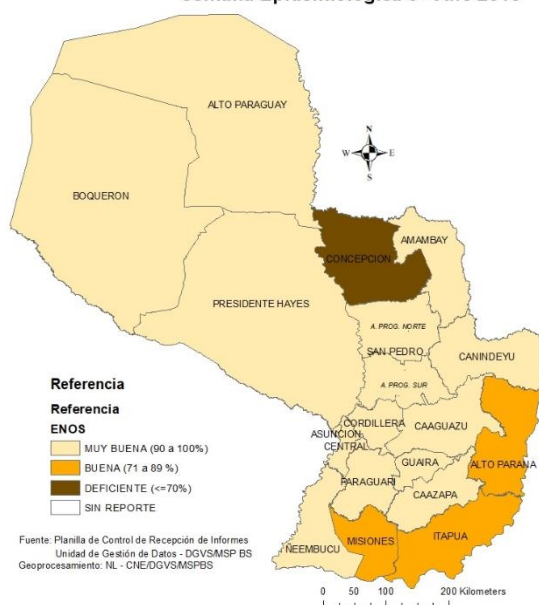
Semana Epidemiológica 37 Año 2015

ALTO PARAGUAY

BOQUERON

CONCEPCION

AMAMBAY

PRESIDENTE HAYES

A. PROG. NORTE

SAN PEDRO

CANINDEYU

A. PROG. SUR

CORDILLERA

ASUNCION

CENTRAL

CAAGUAZU

GUAIRA

ALTO PARANA

PARAGUARI

CAAZAPA

MISIONES

ITAPUA

ÑEEMBUCU

N
W E
S

Referencia

Referencia
ENOS
MUY BUENA (90 a 100%)
BUENA (71 a 89 %)
DEFICIENTE (<=70%)
SIN REPORTE

Fuente: Planilla de Control de Recepción de Informes
Unidad de Gestión de Datos - DGVS/MSP BS
Geoprocesamiento: NL - CNE/DGVS/MSPBS

0 50 100 200 Kilometers